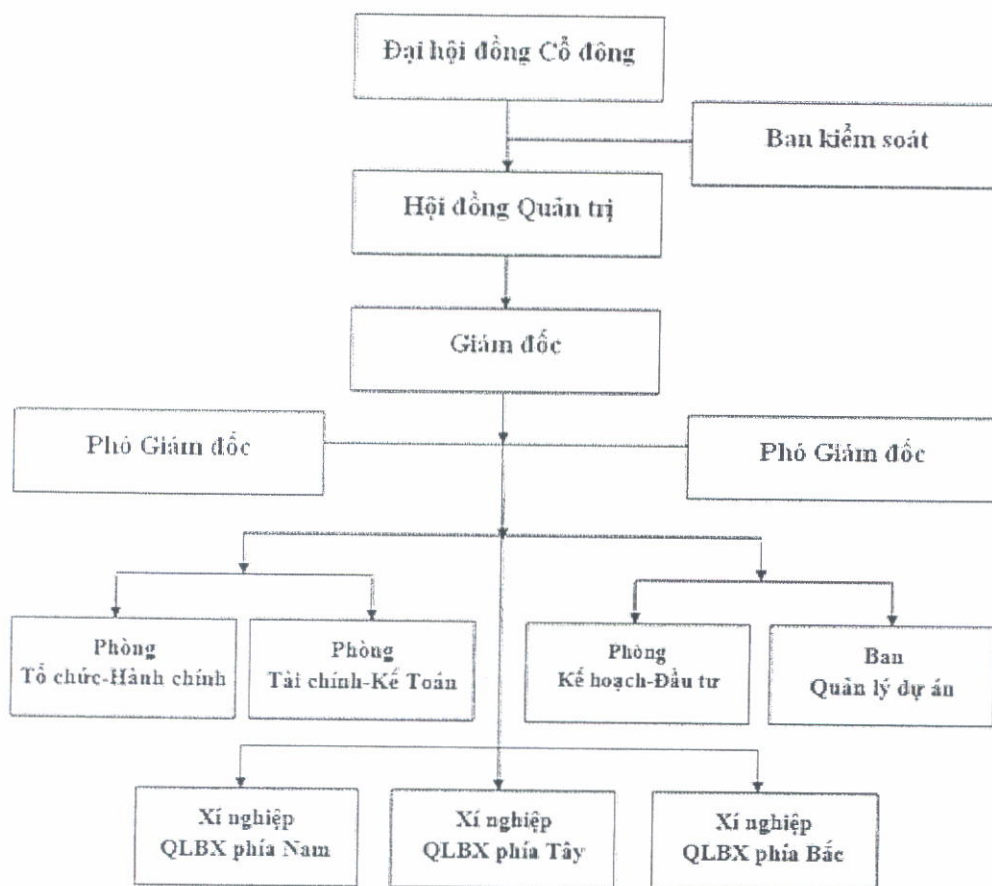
Đại hội đồng Cổ đông

Ban kiểm soát

Hội đồng Quản trị

Giám đốc

Phó Giám đốc

Phó Giám đốc

Phòng Tổ chức-Hành chính

Phòng Tài chính-Kế Toán

Phòng Kế hoạch-Đầu tư

Ban Quản lý dự án

Xí nghiệp QLBX phía Nam

Xí nghiệp QLBX phía Tây

Xí nghiệp QLBX phía Bắc